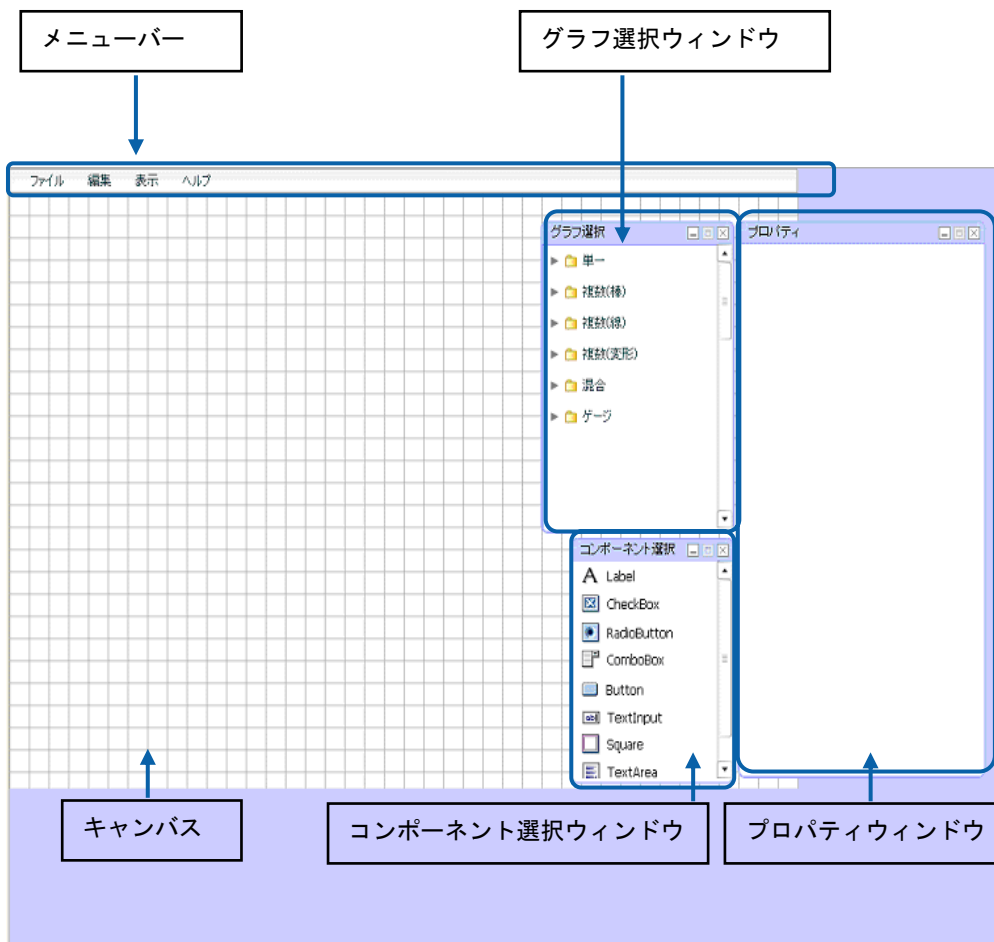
メニューバー

グラフ選択ウィンドウ

ファイル 編集 表示 ヘルプ

グラフ選択

▶ 単一

▶ 複数(棒)

▶ 複数(線)

▶ 複数(変形)

▶ 混合

▶ ゲージ

プロパティ

コンポーネント選択

A Label

CheckBox

RadioButton

ComboBox

Button

TextInput

Square

TextArea

キャンバス

コンポーネント選択ウィンドウ

プロパティウィンドウ